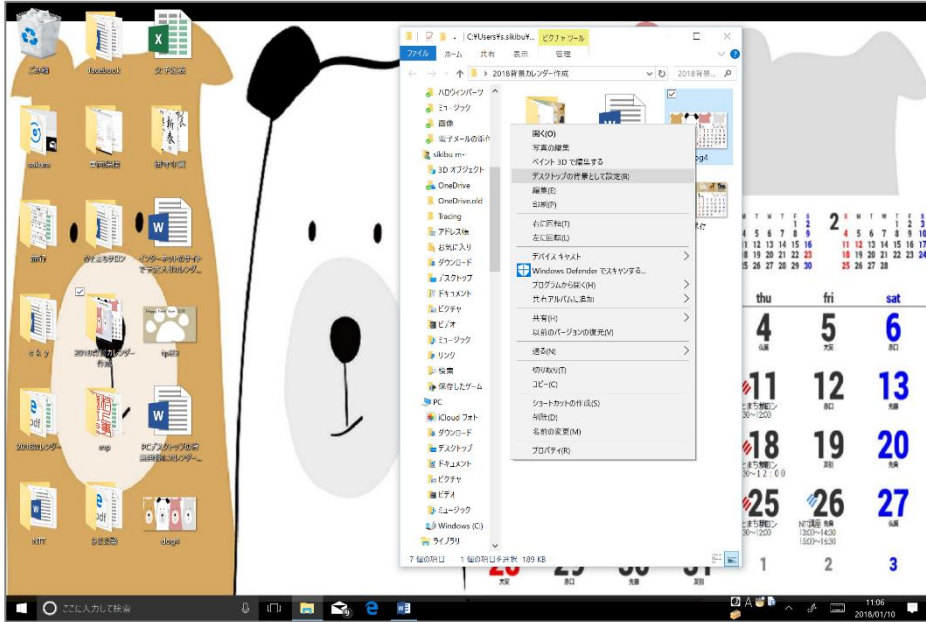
ごみ箱
facebook
文字表
sikibu
年賀状
新年
2018背景カレンダー作成
Excel
tp
2018カレンダー
PCデスクトップの背景用カレンダー
NITT
dog4

C:¥Users¥s.sikibu¥...
ピクチャツール
ファイル ホーム 共有 表示 管理
2018背景カレンダー作成
2018背景...

ハロウィンパーツ
ミュージック
画像
電子メールの添付
sikibu m
3D オブジェクト
OneDrive
OneDrive.old
Tracing
アドレス帳
お気に入り
ダウンロード
デスクトップ
ドキュメント
ピクチャ
ビデオ
ミュージック
リンク
検索
保存したゲーム
PC
iCloud フォト
ダウンロード
デスクトップ
ドキュメント
ピクチャ
ビデオ
ミュージック
Windows (C:)
ライブラリ

7 個の項目　1 個の項目を選択 189 KB

開く(O)
写真の編集
ペイント 3D で編集する
デスクトップの背景として設定(B)
編集(E)
印刷(P)
右に回転(T)
左に回転(L)
デバイス キャスト
Windows Defender でスキャンする...
プログラムから開く(H)
共有アルバムに追加
共有(H)
以前のバージョンの復元(V)
送る(N)
切り取り(T)
コピー(C)
ショートカットの作成(S)
削除(D)
名前の変更(M)
プロパティ(R)

2
thu fri sat
4 5 6
11 12 13
18 19 20
25 26 27
1 2 3

ここに入力して検索
11:06
2018/01/10